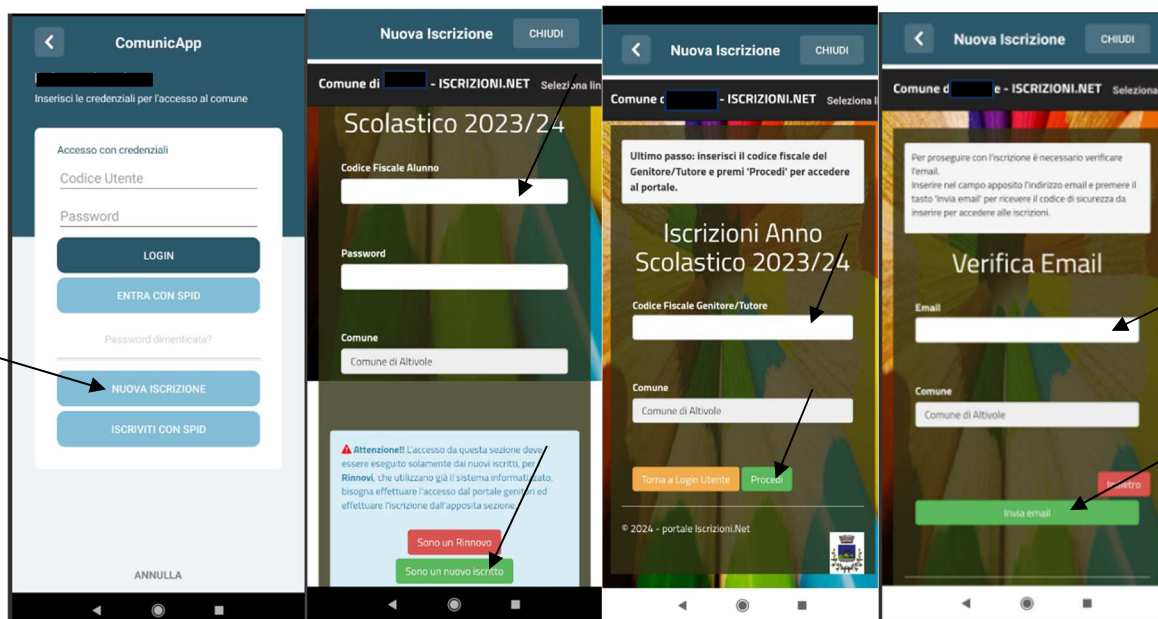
ComunicApp

Inserisci le credenziali per l'accesso al comune

Accesso con credenziali

Codice Utente

Password

LOGIN

ENTRA CON SPID

Password dimenticata?

NUOVA ISCRIZIONE

ISCRIVITI CON SPID

ANNULLA

Nuova Iscrizione

CHIUDI

Comune di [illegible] - ISCRIZIONI.NET Seleziona lin

Scolastico 2023/24

Codice Fiscale Alunno

Password

Comune

Comune di Altivole

Attenzione!! L'accesso da questa sezione deve essere eseguito solamente dai nuovi iscritti, per i Rinnovi, che utilizzano già il sistema informatizzato, bisogna effettuare l'accesso dal portale genitori ed effettuare l'iscrizione dall'apposita sezione.

Sono un Rinnovo

Sono un nuovo iscritto

Nuova Iscrizione

CHIUDI

Comune d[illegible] - ISCRIZIONI.NET Seleziona l

Ultimo passo: inserisci il codice fiscale del Genitore/Tutore e premi 'Procedi' per accedere al portale.

Iscrizioni Anno Scolastico 2023/24

Codice Fiscale Genitore/Tutore

Comune

Comune di Altivole

Torna a Login Utente

Procedi

© 2024 - portale Iscrizioni.Net

Nuova Iscrizione

CHIUDI

Comune d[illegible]e - ISCRIZIONI.NET Seleziona

Per proseguire con l'iscrizione è necessario verificare l'email.
Inserire nel campo apposito l'indirizzo email e premere il tasto 'Invia email' per ricevere il codice di sicurezza da inserire per accedere alle iscrizioni.

Verifica Email

Email

Comune

Comune di Altivole

Indietro

Invia email